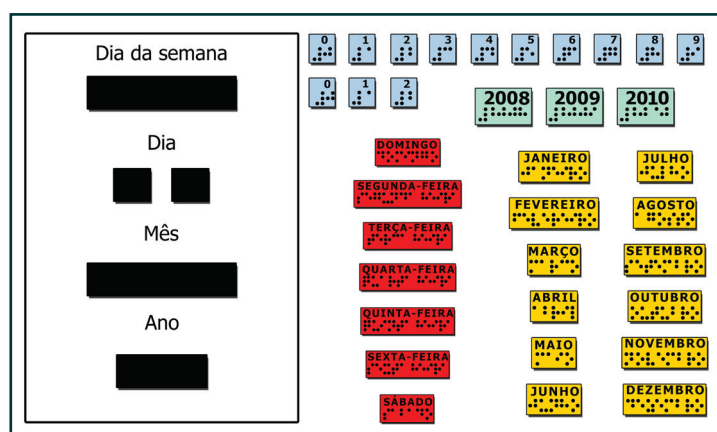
Dia da semana

Dia

Mês

Ano

0 1 2 3 4 5 6 7 8 9

0 1 2

2008 2009 2010

DOMINGO
SEGUNDA-FEIRA
TERÇA-FEIRA
QUARTA-FEIRA
QUINTA-FEIRA
SEXTA-FEIRA
SÁBADO

JANEIRO
FEVEREIRO
MARÇO
ABRIL
MAIO
JUNHO

JULHO
AGOSTO
SETEMBRO
OUTUBRO
NOVEMBRO
DEZEMBRO